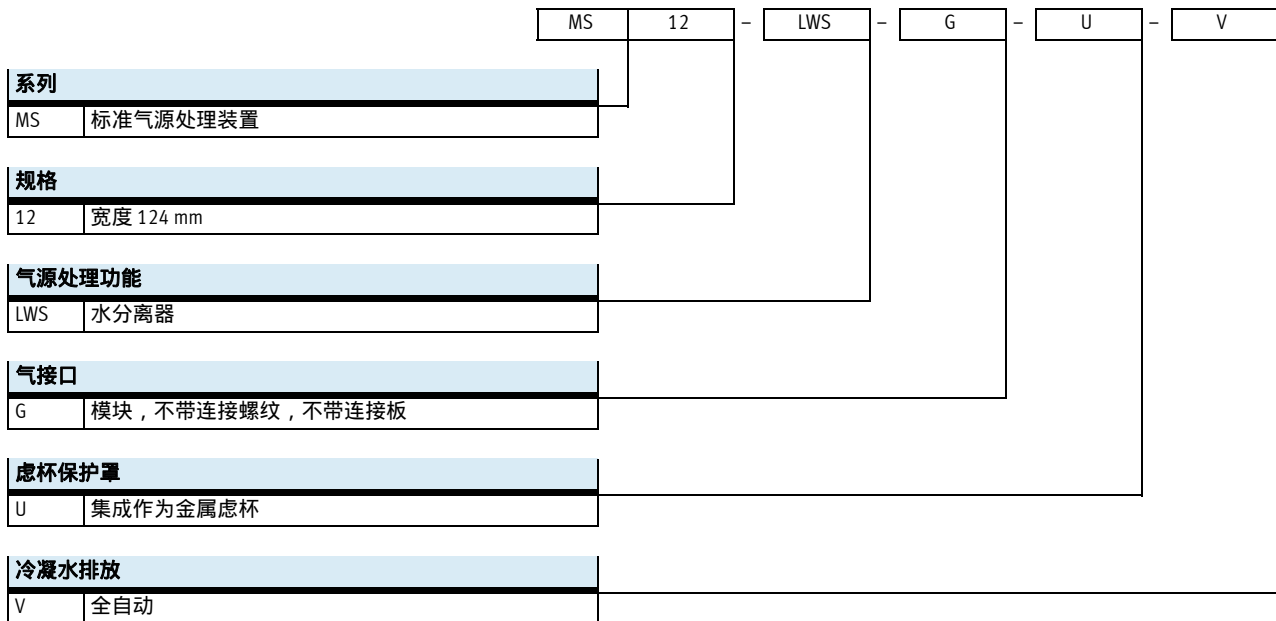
| MS | 12 | – | LWS | – | G | – | U | – | V |
|---|---|---|---|---|---|---|---|---|---|

**系列**

| MS | 标准气源处理装置 |
|---|---|

**规格**

| 12 | 宽度 124 mm |
|---|---|

**气源处理功能**

| LWS | 水分离器 |
|---|---|

**气接口**

| G | 模块，不带连接螺纹，不带连接板 |
|---|---|

**虑杯保护罩**

| U | 集成作为金属虑杯 |
|---|---|

**冷凝水排放**

| V | 全自动 |
|---|---|